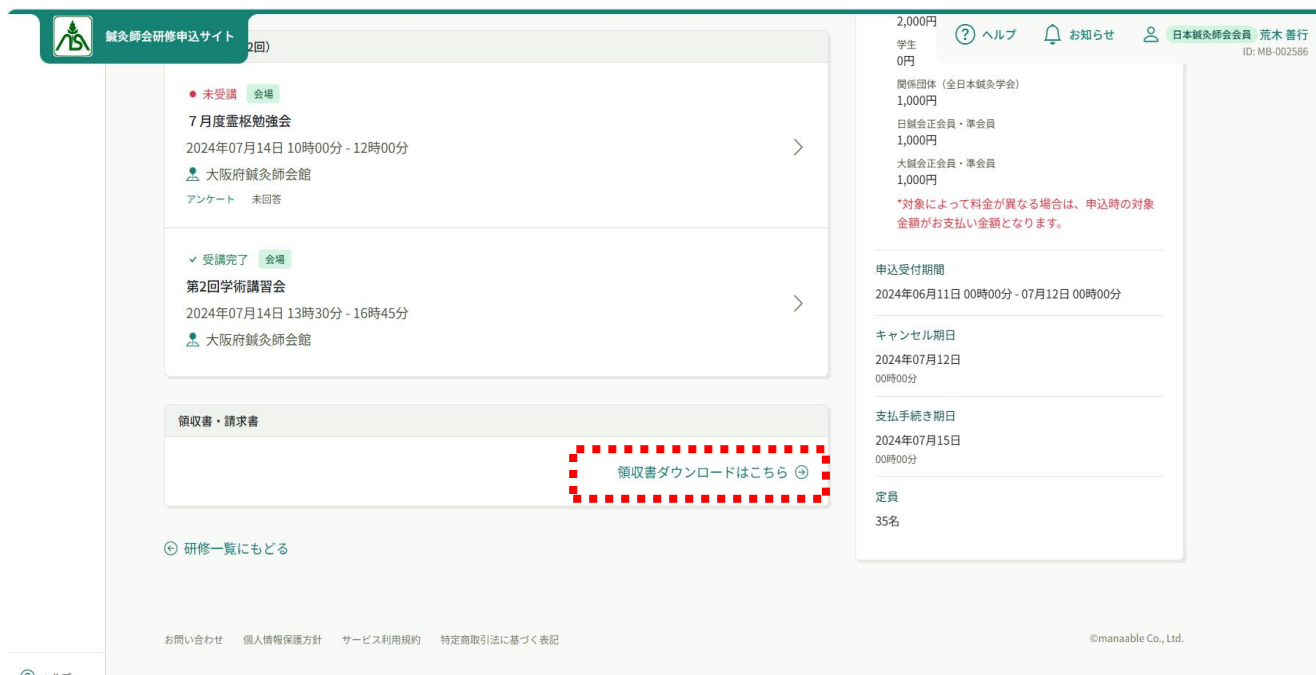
鍼灸師会研修申込サイト

2回）

● 未受講 会場

７月度霊枢勉強会

2024年07月14日 10時00分 - 12時00分

大阪府鍼灸師会館

アンケート 未回答

✓ 受講完了 会場

第2回学術講習会

2024年07月14日 13時30分 - 16時45分

大阪府鍼灸師会館

領収書・請求書

領収書ダウンロードはこちら

研修一覧にもどる

2,000円

学生

0円

関係団体（全日本鍼灸学会）

1,000円

日鍼会正会員・準会員

1,000円

大鍼会正会員・準会員

1,000円

*対象によって料金が異なる場合は、申込時の対象金額がお支払い金額となります。

申込受付期間

2024年06月11日 00時00分 - 07月12日 00時00分

キャンセル期日

2024年07月12日

00時00分

支払手続き期日

2024年07月15日

00時00分

定員

35名

ヘルプ お知らせ 日本鍼灸師会会員 荒木 善行

ID: MB-002586

お問い合わせ 個人情報保護方針 サービス利用規約 特定商取引法に基づく表記

©manaable Co., Ltd.